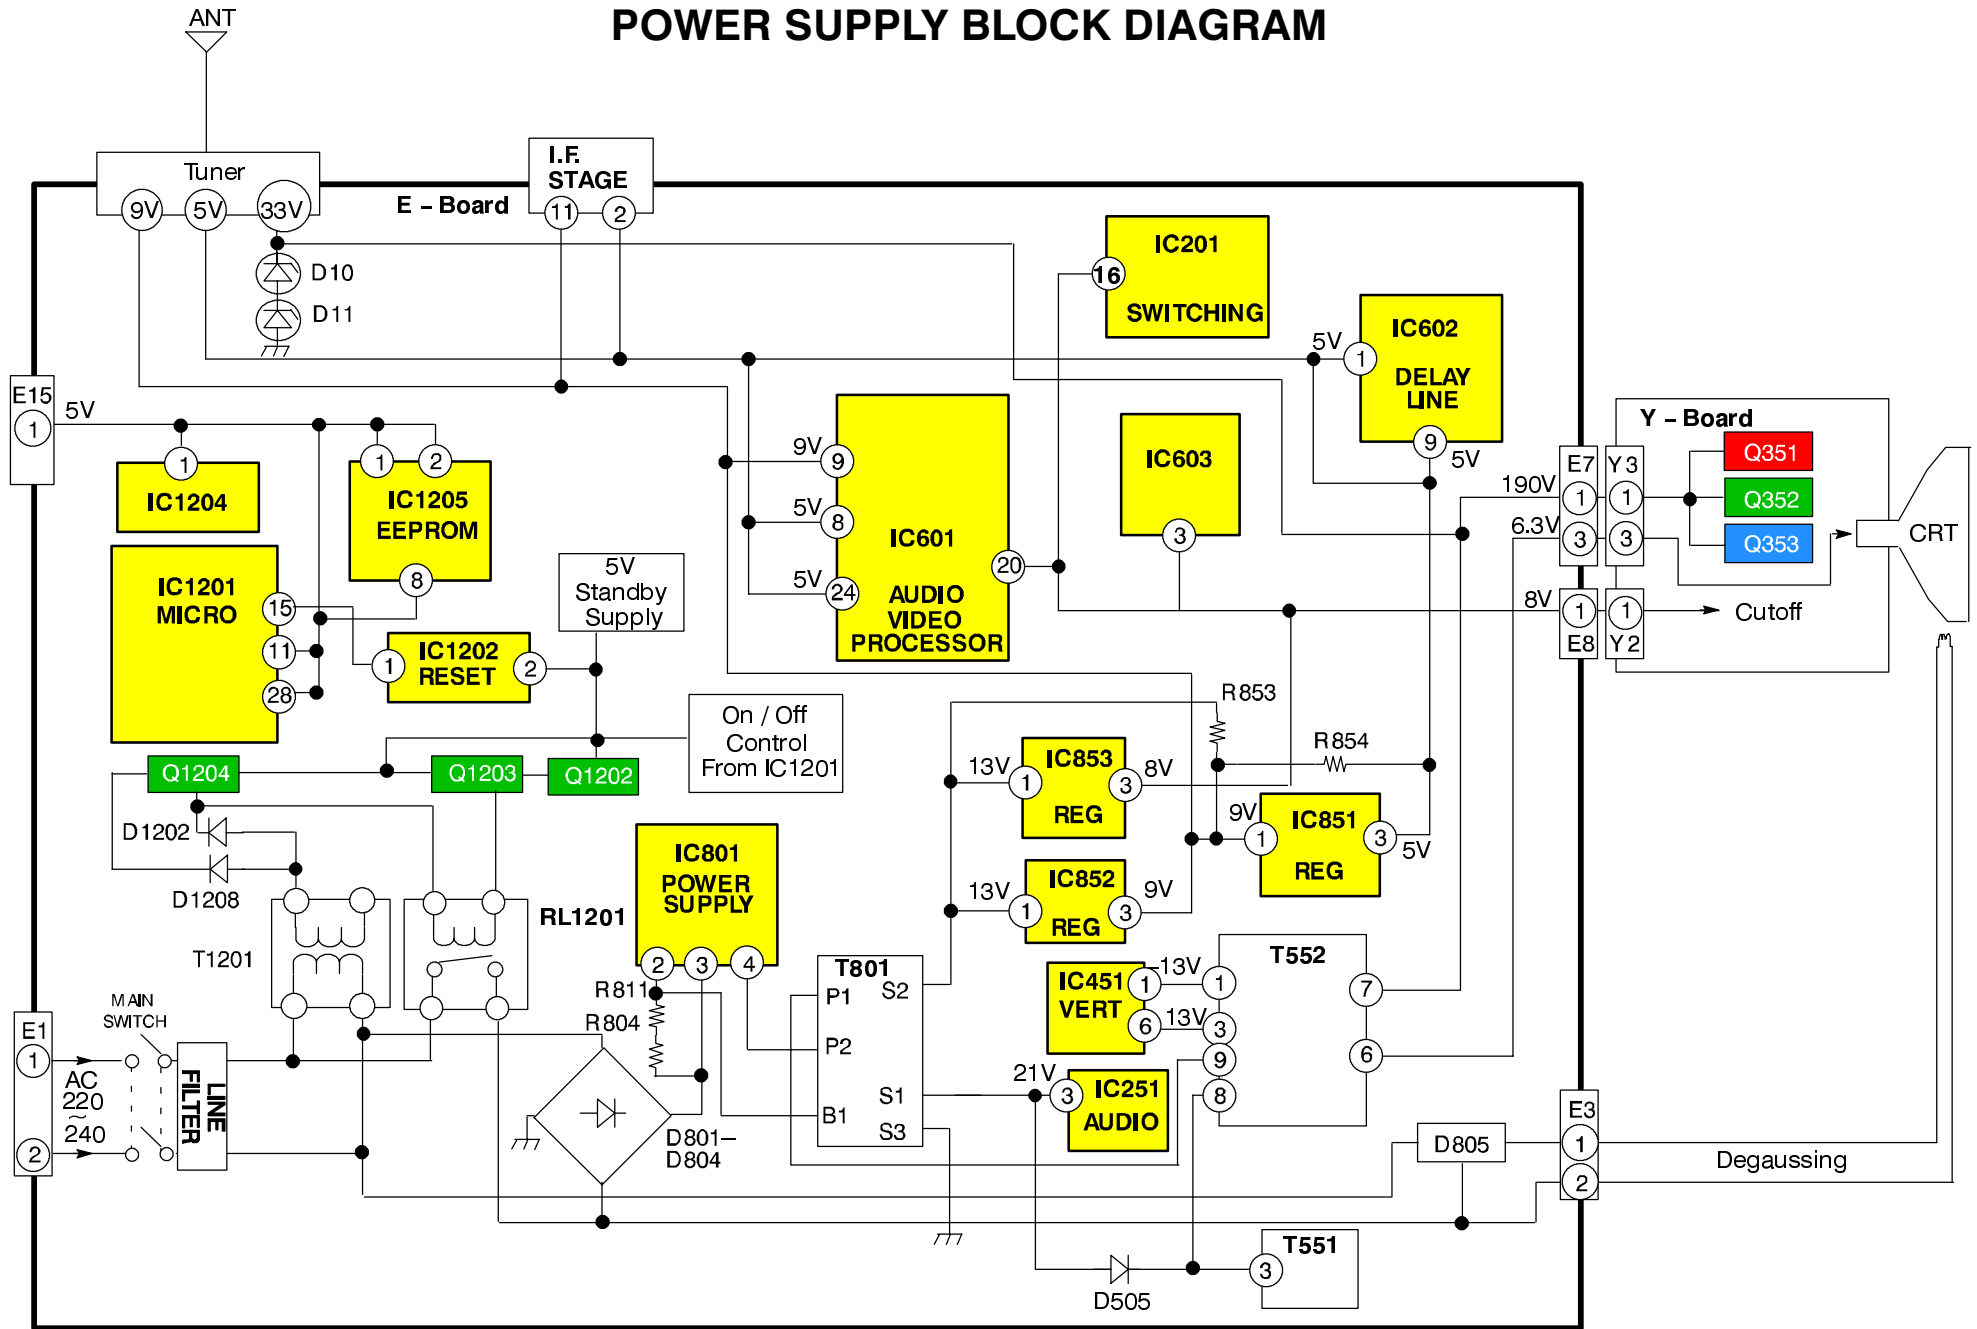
POWER SUPPLY BLOCK DIAGRAM

ANT

Tuner
9V 5V 33V

I.F. STAGE
11 2

E – Board

D10
D11

IC201
16
SWITCHING

5V
IC602
1
DELAY LINE
9
5V

E15
1
5V

1
IC1204

1 2
IC1205 EEPROM
8

IC1201 MICRO
15
11
28

1
IC1202 RESET
2

5V Standby Supply

9V
9
5V
8
5V
24
IC601
AUDIO VIDEO PROCESSOR
20

IC603
3

Y – Board
Q351
Q352
Q353
CRT

E7 Y3
190V 1 1
6.3V 3 3

8V 1 1 Cutoff
E8 Y2

R853
R854

On / Off Control From IC1201

Q1204
Q1203
Q1202

D1202
D1208
T1201

RL1201

IC801 POWER SUPPLY
2 3 4

13V
1
IC853
REG
3
8V

9V
1
IC851
REG
3
5V

13V
1
IC852
REG
3
9V

T801
P1 S2
P2
S1
B1 S3

IC451 VERT
1
6
13V
13V

T552
1
3
9
8
7
6

21V
3
IC251 AUDIO

R811
R804

D801– D804

E1
1
2
MAIN SWITCH
AC 220 ~ 240
LINE FILTER

D805

E3
1
2
Degaussing

T551
3

D505